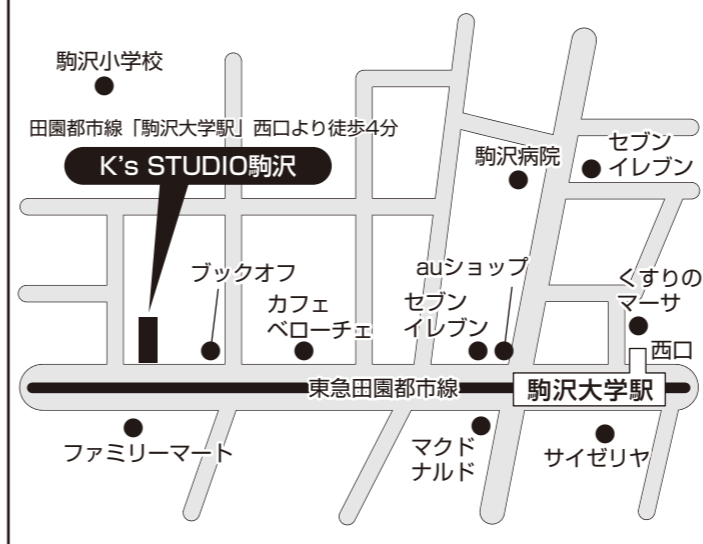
駒沢小学校

田園都市線「駒沢大学駅」西口より徒歩4分

K's STUDIO駒沢

駒沢病院

セブン
イレブン

ブックオフ

カフェ
ベローチェ

auショップ

セブン
イレブン

くすりの
マーサ

西口

東急田園都市線

駒沢大学駅

ファミリーマート

マクド
ナルド

サイゼリヤ